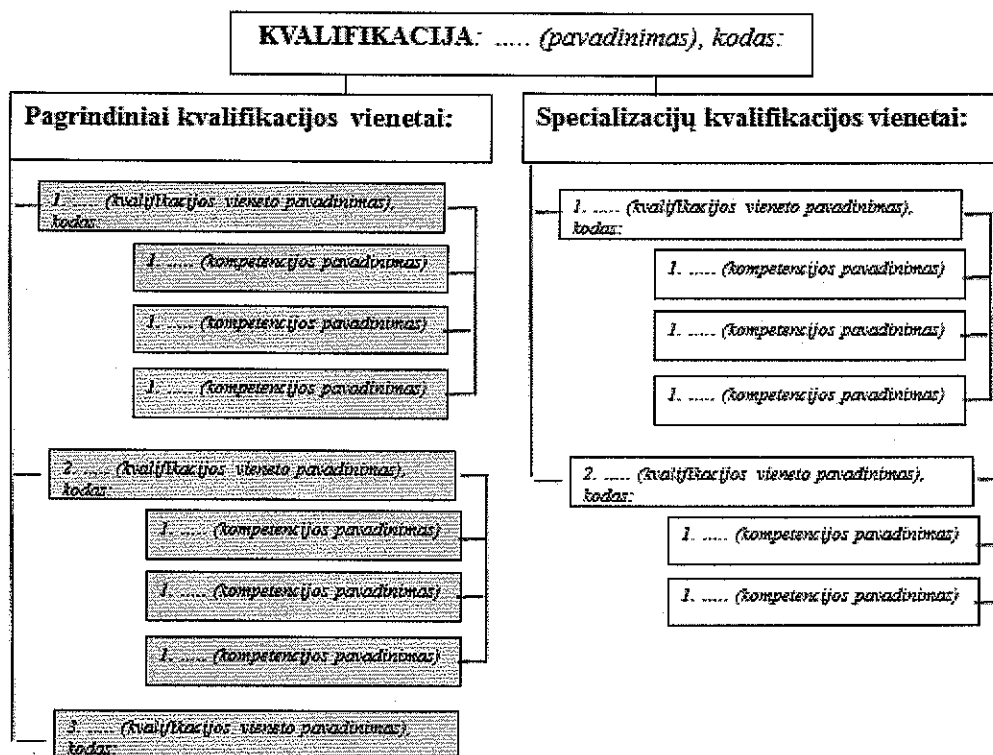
KVALIFIKACIJA: ..... (pavadinimas), kodas:

Pagrindiniai kvalifikacijos vienetai:

1. ..... (kvalifikacijos vieneto pavadinimas), kodas:

1. ..... (kompetencijos pavadinimas)

1. ..... (kompetencijos pavadinimas)

1. ..... (kompetencijos pavadinimas)

2. ..... (kvalifikacijos vieneto pavadinimas), kodas:

1. ..... (kompetencijos pavadinimas)

1. ..... (kompetencijos pavadinimas)

1. ..... (kompetencijos pavadinimas)

3. ..... (kvalifikacijos vieneto pavadinimas), kodas:

Specializacijų kvalifikacijos vienetai:

1. ..... (kvalifikacijos vieneto pavadinimas), kodas:

1. ..... (kompetencijos pavadinimas)

1. ..... (kompetencijos pavadinimas)

1. ..... (kompetencijos pavadinimas)

2. ..... (kvalifikacijos vieneto pavadinimas), kodas:

1. ..... (kompetencijos pavadinimas)

1. ..... (kompetencijos pavadinimas)